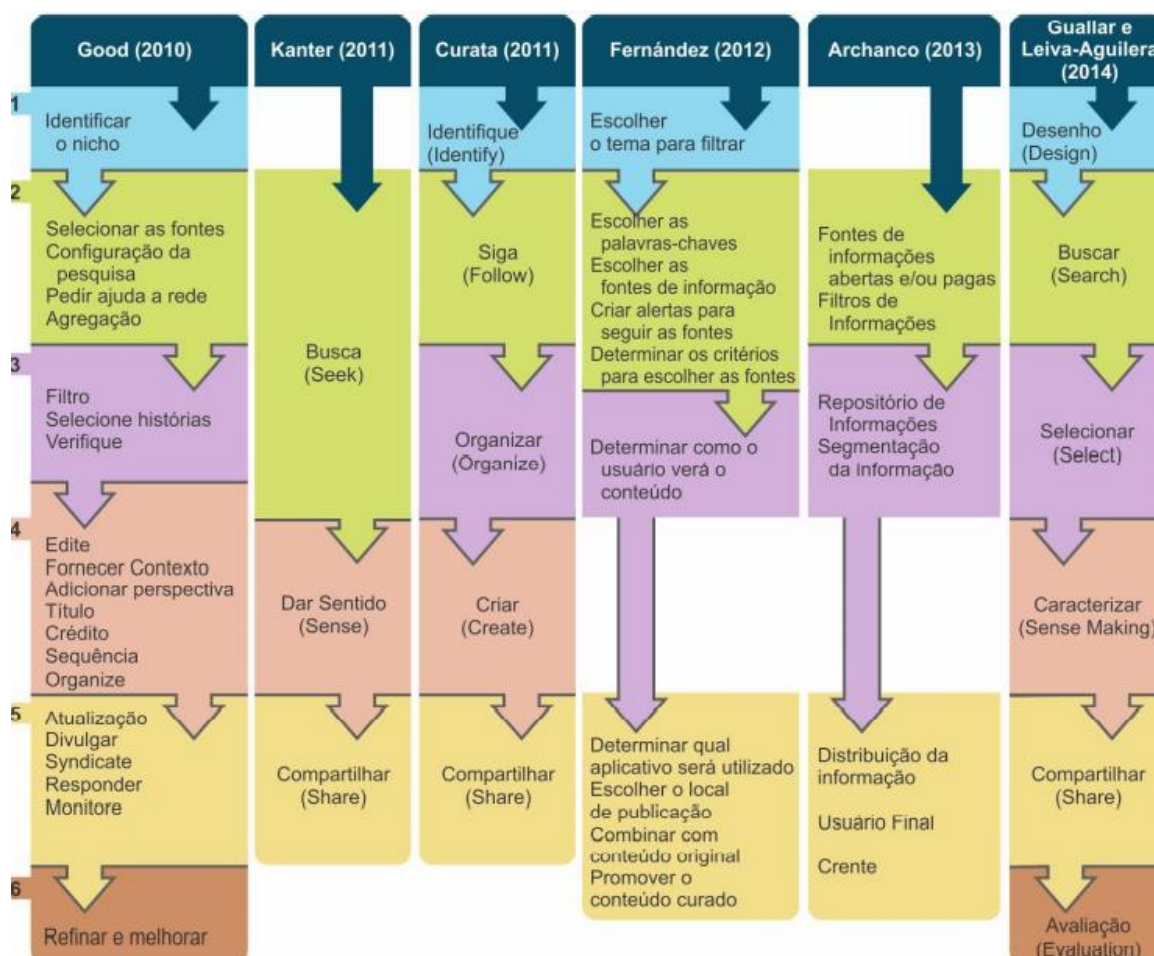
Good (2010)

Kanter (2011)

Curata (2011)

Fernández (2012)

Archanco (2013)

Guallar e Leiva-Aguilera (2014)

1

Identificar o nicho

Identifique (Identify)

Escolher o tema para filtrar

Desenho (Design)

2

Selecionar as fontes
Configuração da pesquisa
Pedir ajuda a rede
Agregação

Siga (Follow)

Escolher as palavras-chaves
Escolher as fontes de informação
Criar alertas para seguir as fontes
Determinar os critérios para escolher as fontes

Fontes de informações abertas e/ou pagas
Filtros de Informações

Buscar (Search)

3

Filtro
Selecione histórias
Verifique

Busca (Seek)

Organizar (Organize)

Determinar como o usuário verá o conteúdo

Repositório de Informações
Segmentação da informação

Selecionar (Select)

4

Edite
Fornecer Contexto
Adicionar perspectiva
Título
Crédito
Sequência
Organize

Dar Sentido (Sense)

Criar (Create)

Caracterizar (Sense Making)

5

Atualização
Divulgar
Syndicate
Responder
Monitore

Compartilhar (Share)

Compartilhar (Share)

Determinar qual aplicativo será utilizado
Escolher o local de publicação
Combinar com conteúdo original
Promover o conteúdo curado

Distribuição da informação

Usuário Final

Crente

Compartilhar (Share)

6

Refinar e melhorar

Avaliação (Evaluation)